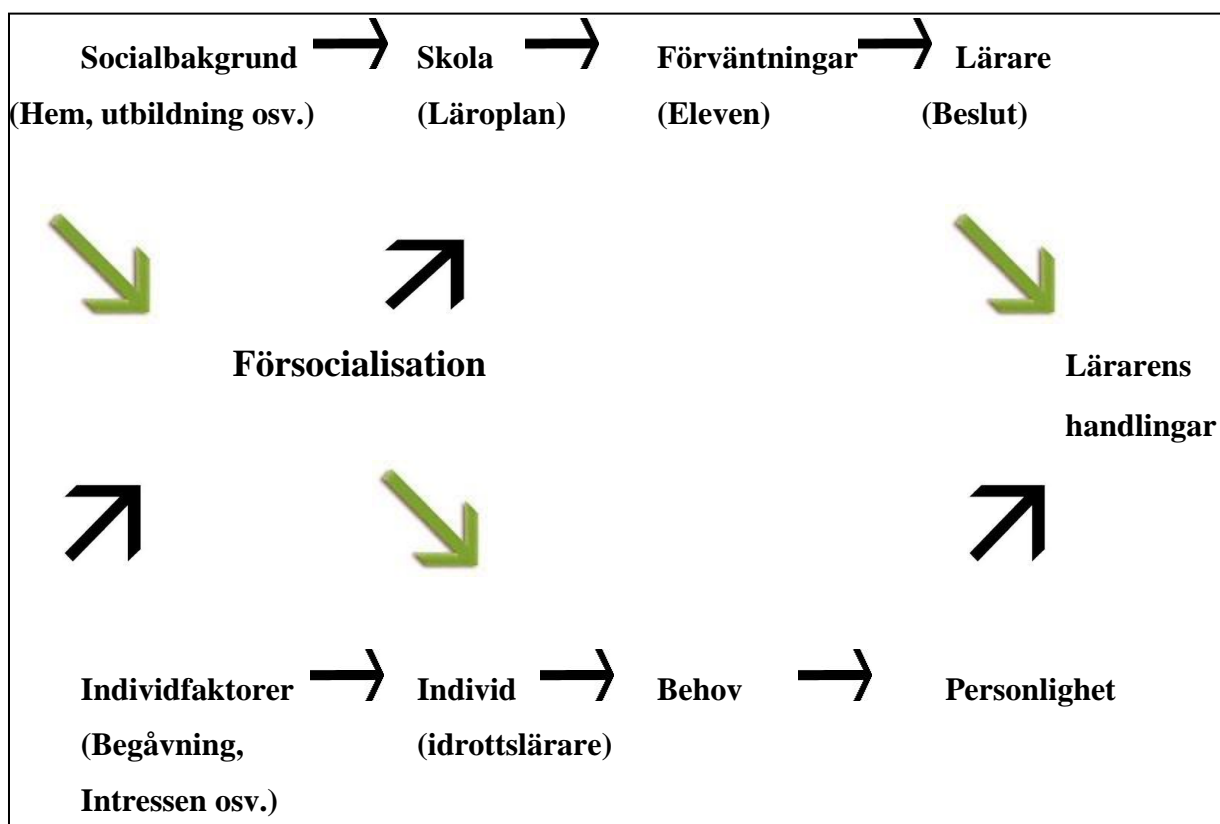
Socialbakgrund (Hem, utbildning osv.)

Skola (Läroplan)

Förväntningar (Eleven)

Lärare (Beslut)

Försocialisation

Lärarens handlingar

Individfaktorer (Begåvning, Intressen osv.)

Individ (idrottslärare)

Behov

Personlighet